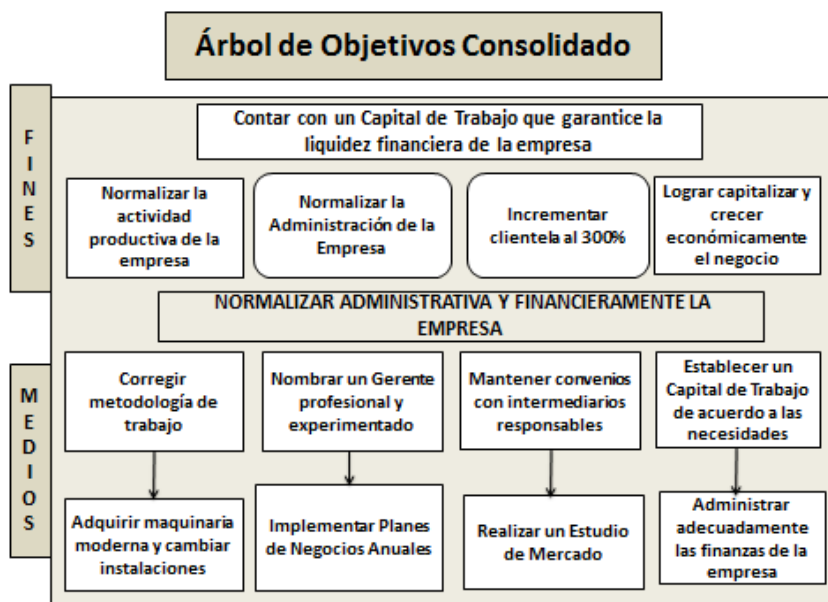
Árbol de Objetivos Consolidado

FINES

Contar con un Capital de Trabajo que garantice la liquidez financiera de la empresa

Normalizar la actividad productiva de la empresa

Normalizar la Administración de la Empresa

Incrementar clientela al 300%

Lograr capitalizar y crecer económicamente el negocio

NORMALIZAR ADMINISTRATIVA Y FINANCIERAMENTE LA EMPRESA

MEDIOS

Corregir metodología de trabajo

Nombrar un Gerente profesional y experimentado

Mantener convenios con intermediarios responsables

Establecer un Capital de Trabajo de acuerdo a las necesidades

Adquirir maquinaria moderna y cambiar instalaciones

Implementar Planes de Negocios Anuales

Realizar un Estudio de Mercado

Administrar adecuadamente las finanzas de la empresa